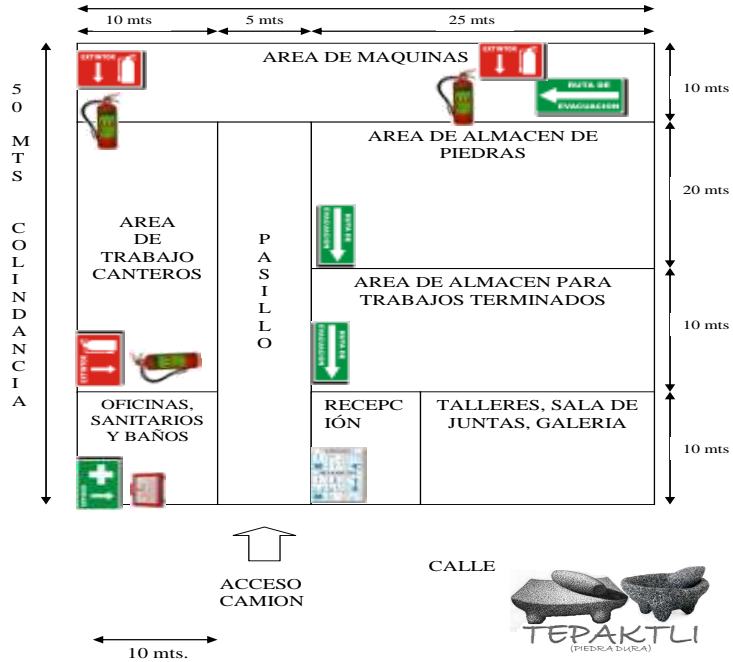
10 mts
5 mts
25 mts

50 MTS COLINDANCIA

AREA DE MAQUINAS

EXTINTOR

EXTINTOR

RUTA DE EVACUACION

10 mts

AREA DE ALMACEN DE PIEDRAS

20 mts

AREA DE TRABAJO CANTEROS

PASILLO

RUTA DE EVACUACION

AREA DE ALMACEN PARA TRABAJOS TERMINADOS

10 mts

RUTA DE EVACUACION

OFICINAS, SANITARIOS Y BAÑOS

RECEPCIÓN

TALLERES, SALA DE JUNTAS, GALERIA

10 mts

ACCESO CAMION

CALLE

10 mts.

TEPAKTLI
(PIEDRA DURA)